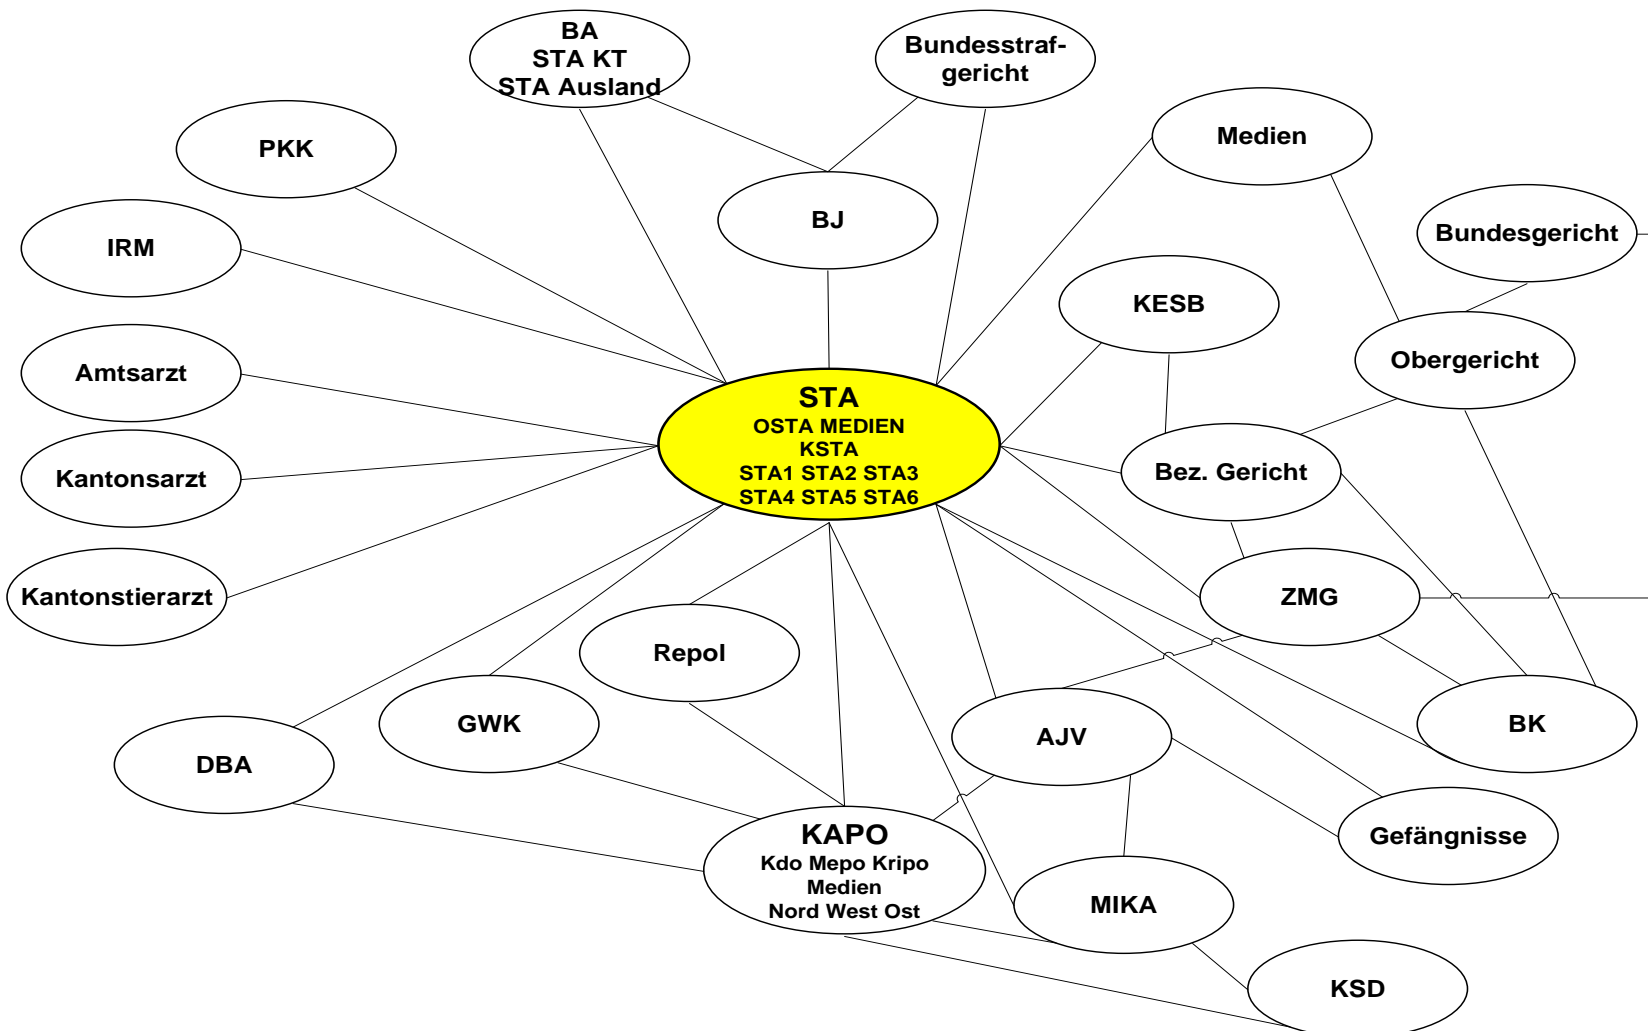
BA
STA KT
STA Ausland

Bundesstrafgericht

PKK

Medien

BJ

IRM

Bundesgericht

KESB

Amtsarzt

Obergericht

STA
OSTA MEDIEN
KSTA
STA1 STA2 STA3
STA4 STA5 STA6

Kantonsarzt

Bez. Gericht

Kantonstierarzt

ZMG

Repol

BK

GWK

AJV

DBA

Gefängnisse

KAPO
Kdo Mepo Kripo
Medien
Nord West Ost

MIKA

KSD